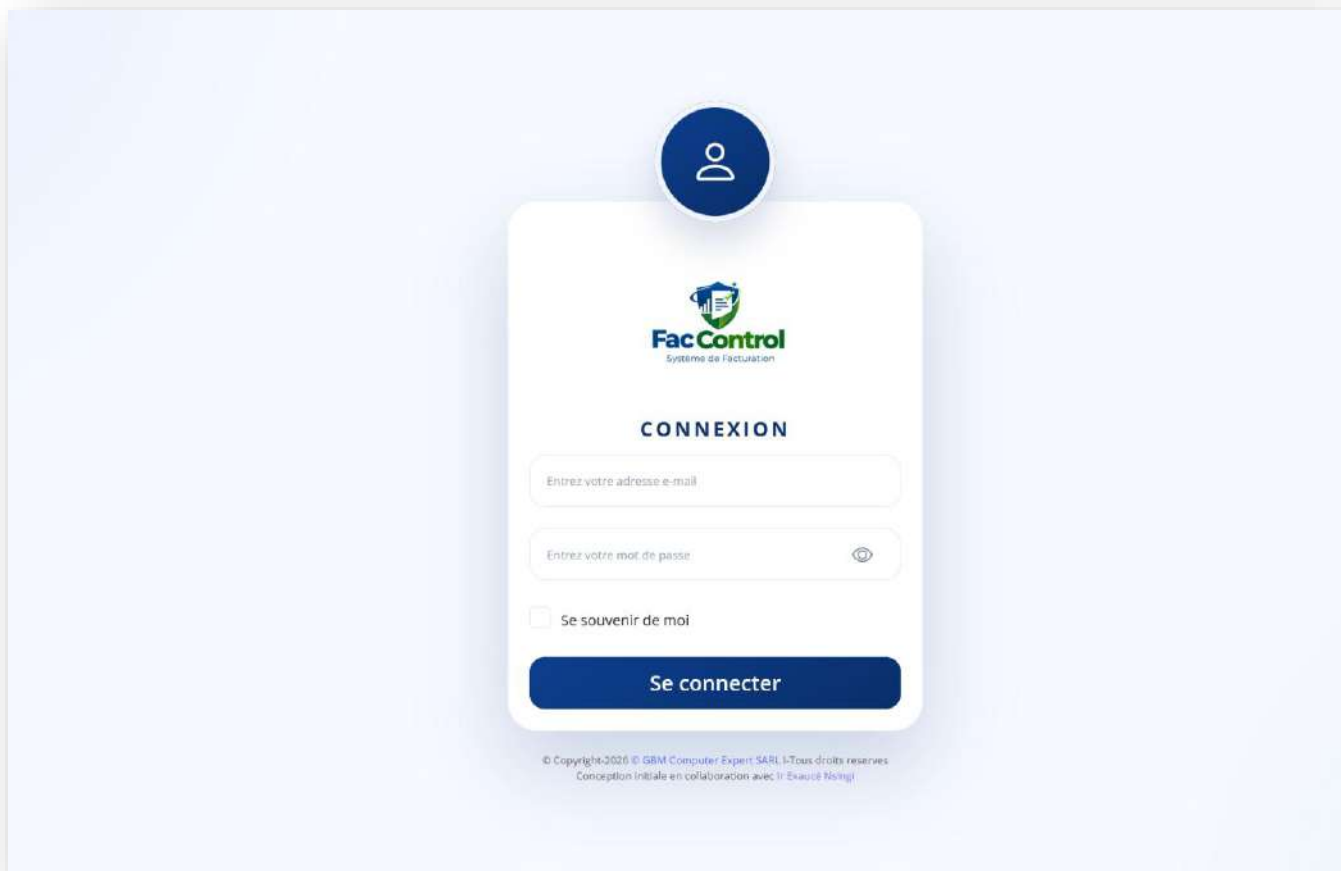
FacControl
Système de Facturation

CONNEXION

Entrez votre adresse e-mail

Entrez votre mot de passe

Se souvenir de moi

Se connecter

© Copyright-2026 © GBM Computer Expert SARL I-Tous droits reserves
Conception initiale en collaboration avec Ir Exaucé Nsingi